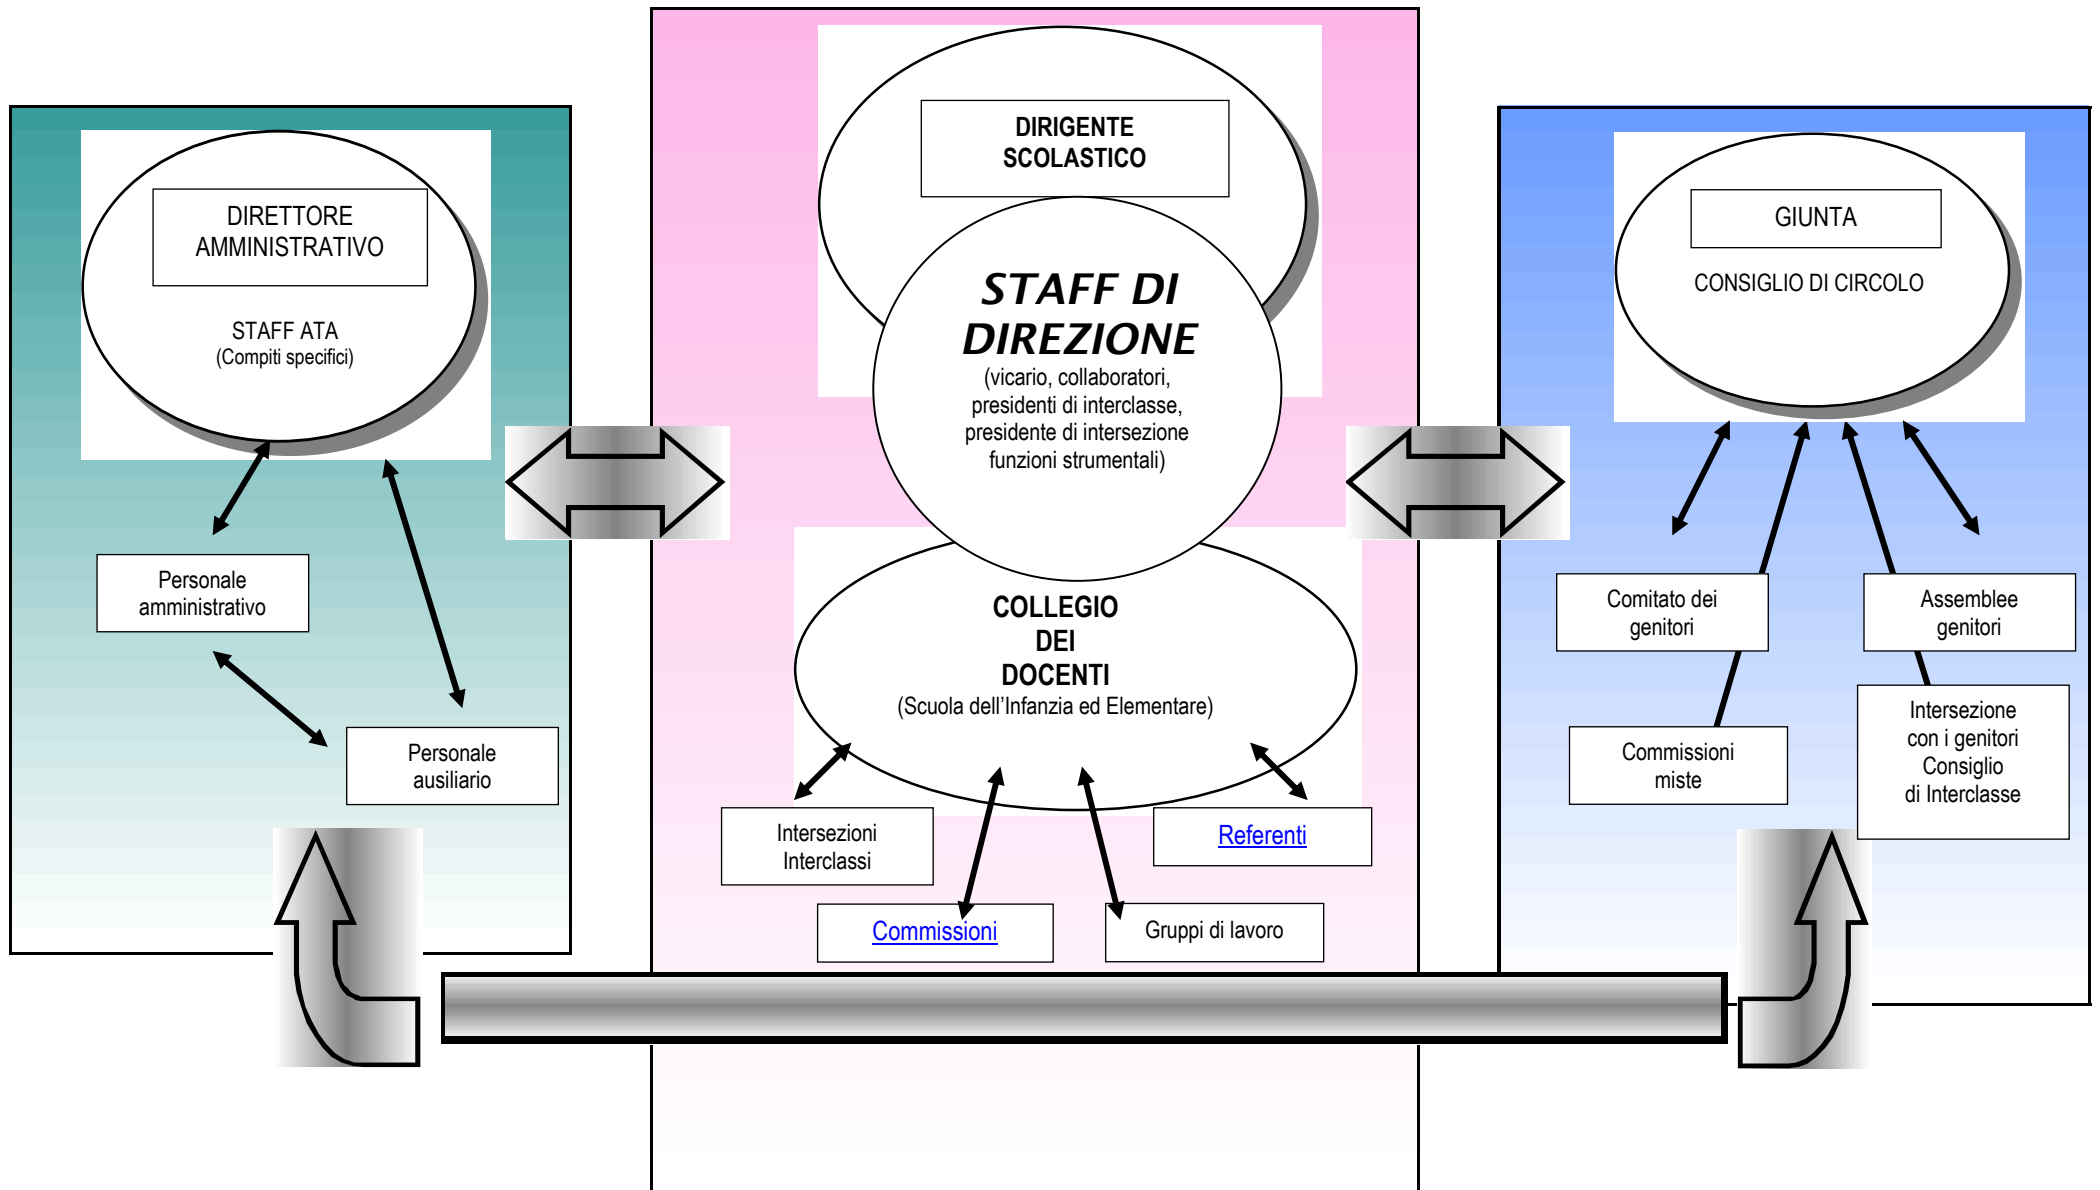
DIRETTORE AMMINISTRATIVO

STAFF ATA
(Compiti specifici)

Personale amministrativo

Personale ausiliario

DIRIGENTE SCOLASTICO

STAFF DI DIREZIONE
(vicario, collaboratori, presidenti di interclasse, presidente di intersezione funzioni strumentali)

COLLEGIO DEI DOCENTI
(Scuola dell'Infanzia ed Elementare)

Intersezioni Interclassi

Referenti

Commissioni

Gruppi di lavoro

GIUNTA

CONSIGLIO DI CIRCOLO

Comitato dei genitori

Assemblee genitori

Commissioni miste

Intersezione con i genitori Consiglio di Interclasse